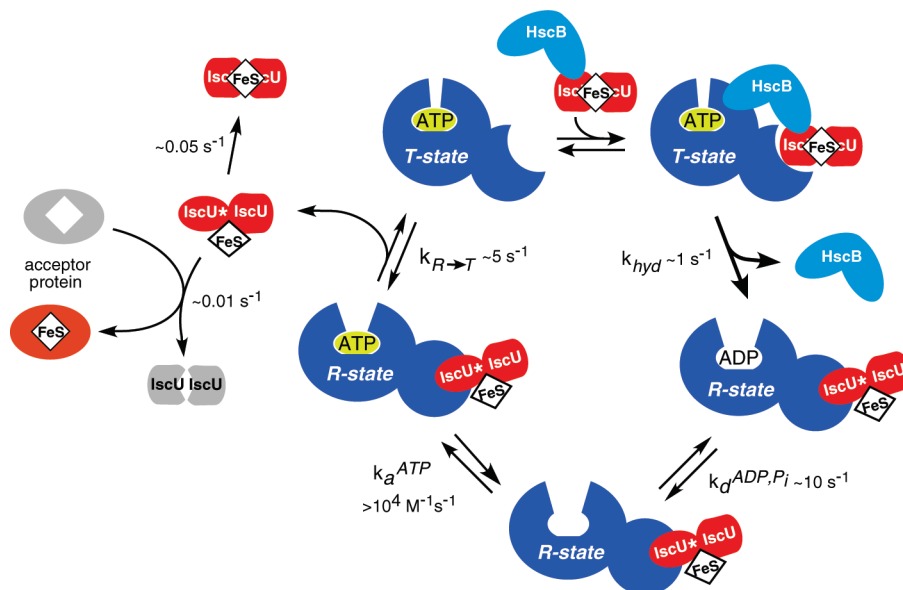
HscB

IscFeScU

ATP

T-state

HscB

ATP

T-state

IscFeScU

IscFeScU

~0.05 s$^{-1}$

IscU* IscU

FeS

acceptor protein

~0.01 s$^{-1}$

FeS

IscU IscU

k$_{R \rightarrow T}$ ~5 s$^{-1}$

k$_{hyd}$ ~1 s$^{-1}$

HscB

ATP

R-state

IscU* IscU

FeS

ADP

R-state

IscU* IscU

FeS

k$_a$$^{ATP}$

>10$^4$ M$^{-1}$s$^{-1}$

R-state

IscU* IscU

FeS

k$_d$$^{ADP,P_i}$ ~10 s$^{-1}$